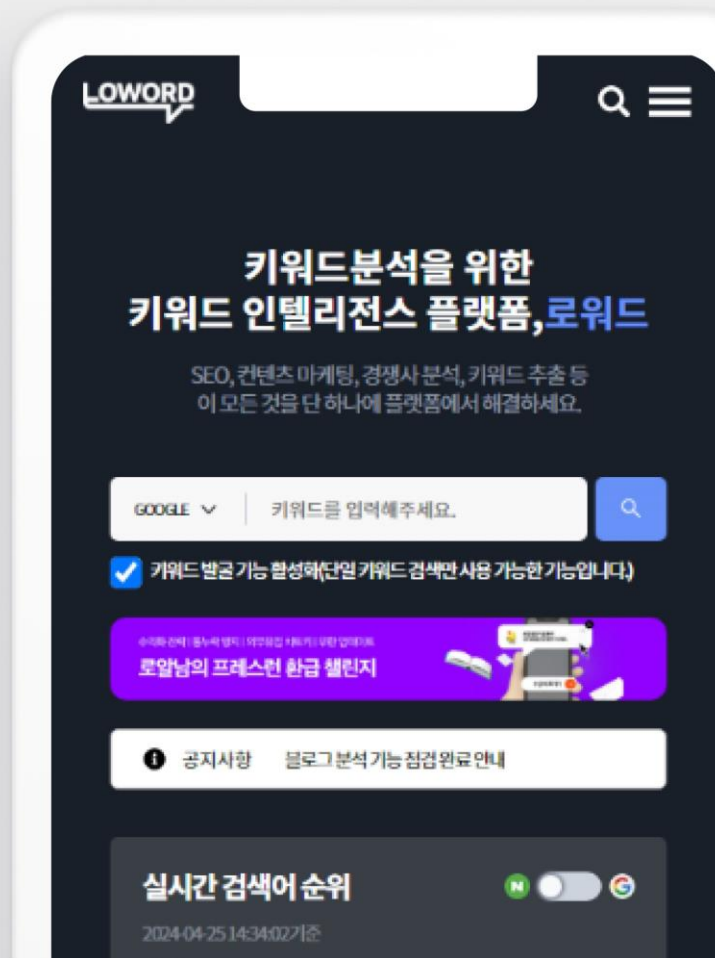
LOWORD

키워드분석을 위한
키워드 인텔리전스 플랫폼,로워드

SEO, 컨텐츠 마케팅, 경쟁사 분석, 키워드 추출 등
이 모든 것을 단 하나에 플랫폼에서 해결하세요.

GOOGLE

키워드를 입력해주세요.

키워드 발굴 기능 활성화(단일 키워드 검색만 사용 가능한 기능입니다.)

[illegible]

로알남의 프레스런 환급 챌린지

공지사항 블로그 분석 기능 점검 완료 안내

실시간 검색어 순위

2024-04-25 14:34:02 기준